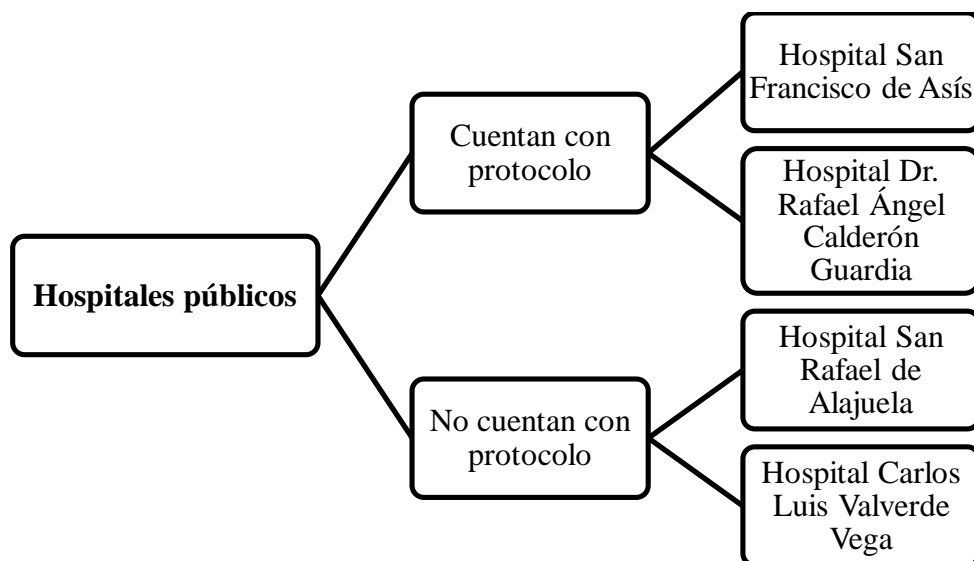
Hospitales públicos

Cuentan con protocolo

Hospital San Francisco de Asís

Hospital Dr. Rafael Ángel Calderón Guardia

No cuentan con protocolo

Hospital San Rafael de Alajuela

Hospital Carlos Luis Valverde Vega